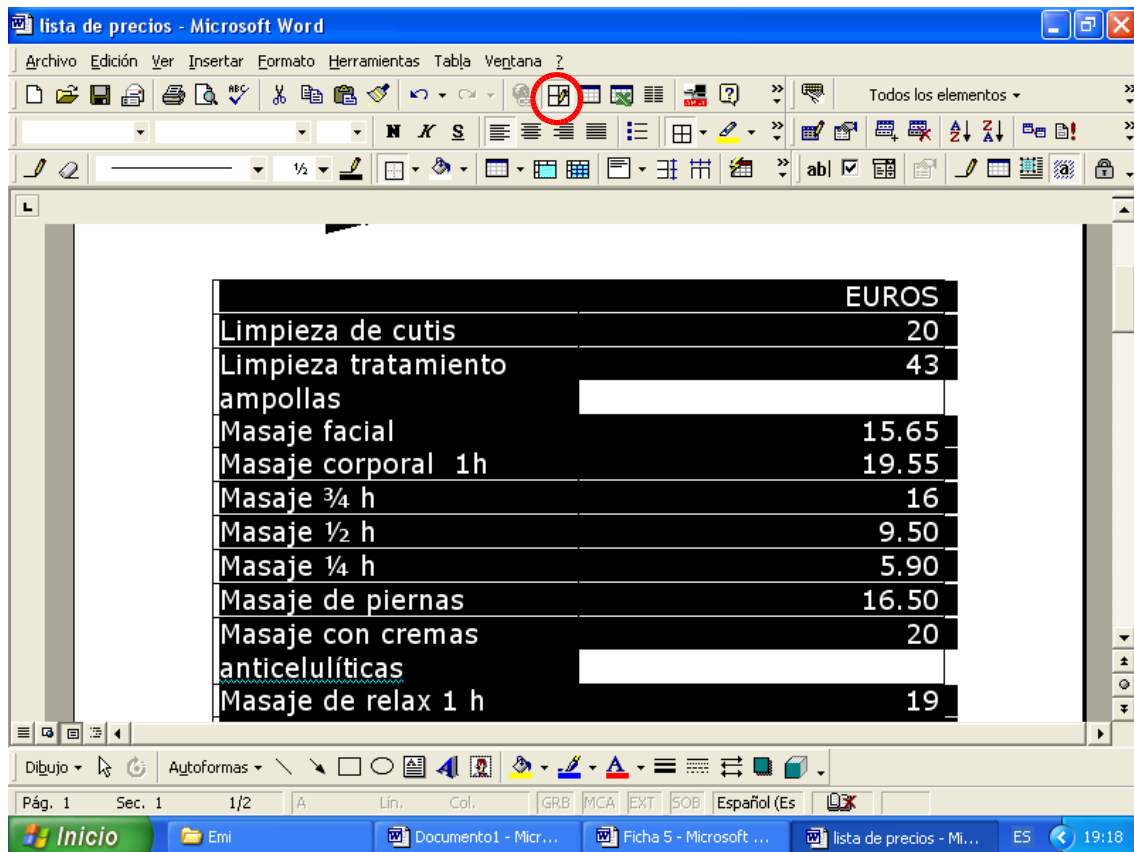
lista de precios - Microsoft Word

Archivo Edición Ver Insertar Formato Herramientas Tabla Ventana ?

Todos los elementos

N K S

½

| | EUROS |
|---|---|
| Limpieza de cutis | 20 |
| Limpieza tratamiento ampollas | 43 |
| Masaje facial | 15.65 |
| Masaje corporal 1h | 19.55 |
| Masaje ¾ h | 16 |
| Masaje ½ h | 9.50 |
| Masaje ¼ h | 5.90 |
| Masaje de piernas | 16.50 |
| Masaje con cremas anticelulíticas | 20 |
| Masaje de relax 1 h | 19 |

Dibujo Autoformas

Pág. 1 Sec. 1 1/2 A Lín. Col. GRB MCA EXT SOB Español (Es

Inicio Emi Documento1 - Micr... Ficha 5 - Microsoft ... lista de precios - Mi... ES 19:18